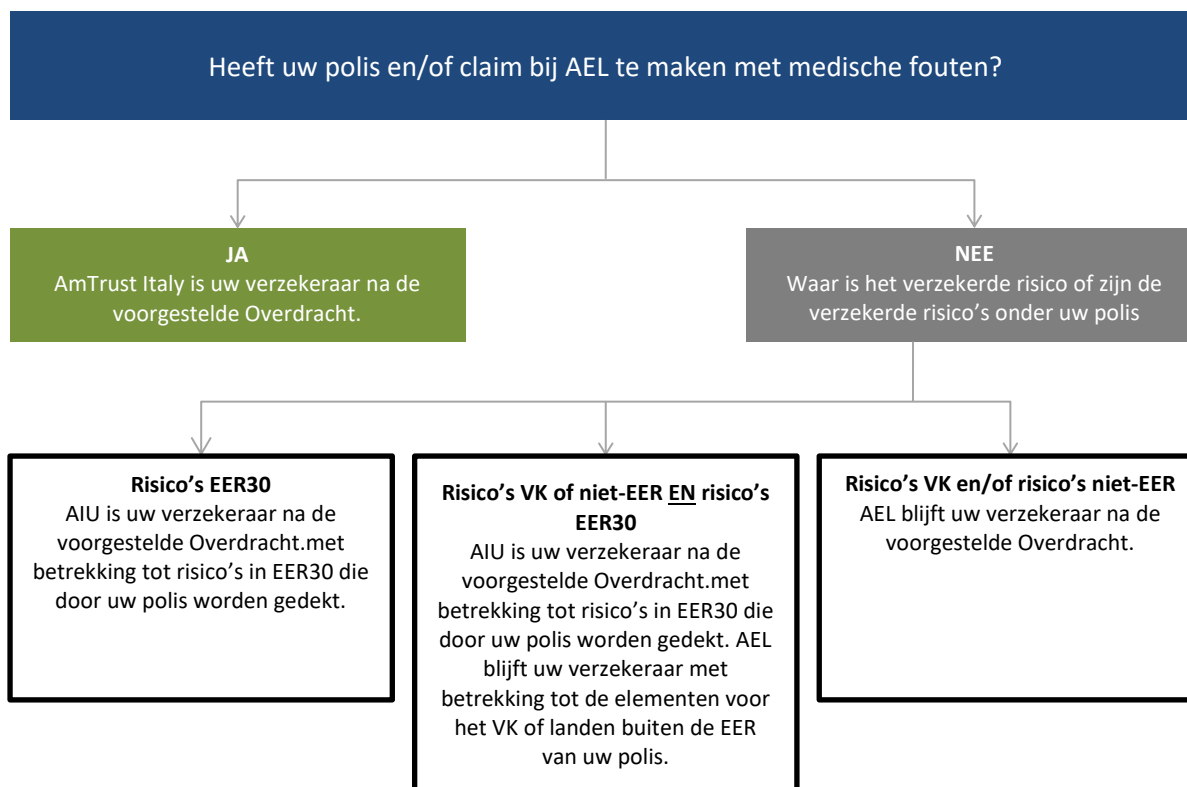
Heeft uw polis en/of claim bij AEL te maken met medische fouten?

JA
AmTrust Italy is uw verzekeraar na de voorgestelde Overdracht.

NEE
Waar is het verzekerde risico of zijn de verzekerde risico's onder uw polis

Risico's EER30
AIU is uw verzekeraar na de voorgestelde Overdracht.met betrekking tot risico's in EER30 die door uw polis worden gedekt.

Risico's VK of niet-EER EN risico's EER30
AIU is uw verzekeraar na de voorgestelde Overdracht.met betrekking tot risico's in EER30 die door uw polis worden gedekt. AEL blijft uw verzekeraar met betrekking tot de elementen voor het VK of landen buiten de EER van uw polis.

Risico's VK en/of risico's niet-EER
AEL blijft uw verzekeraar na de voorgestelde Overdracht.